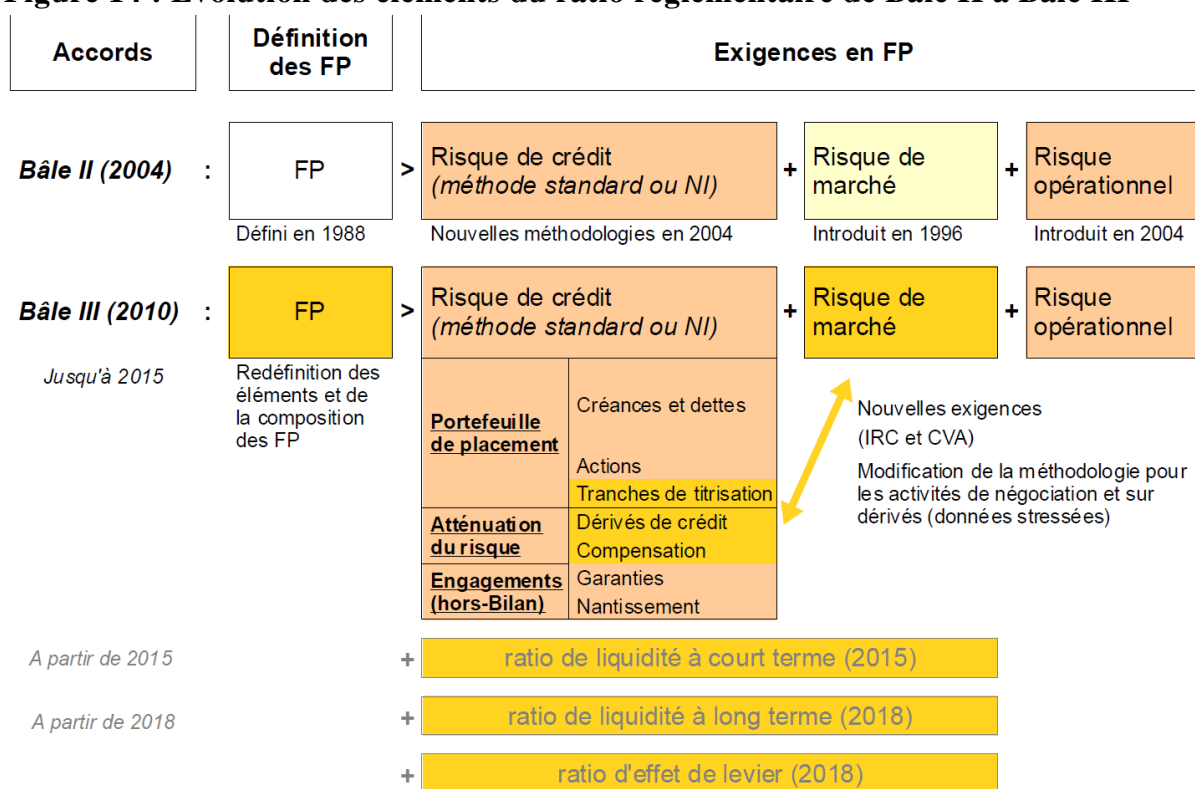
Figure 14 : Évolution des éléments du ratio réglementaire de Bâle II à Bâle III

Accords | Définition des FP | Exigences en FP

Bâle II (2004) : FP > Risque de crédit (méthode standard ou NI) + Risque de marché + Risque opérationnel

Défini en 1988 | Nouvelles méthodologies en 2004 | Introduit en 1996 | Introduit en 2004

Bâle III (2010) : FP > Risque de crédit (méthode standard ou NI) + Risque de marché + Risque opérationnel

Jusqu'à 2015

Redéfinition des éléments et de la composition des FP

| | |
|---|---|
| Portefeuille de placement | Créances et dettes<br>Actions<br>Tranches de titrisation |
| Atténuation du risque | Dérivés de crédit<br>Compensation |
| Engagements (hors-Bilan) | Garanties<br>Nantissement |

Nouvelles exigences (IRC et CVA)

Modification de la méthodologie pour les activités de négociation et sur dérivés (données stressées)

A partir de 2015 + ratio de liquidité à court terme (2015)

A partir de 2018 + ratio de liquidité à long terme (2018)

+ ratio d'effet de levier (2018)